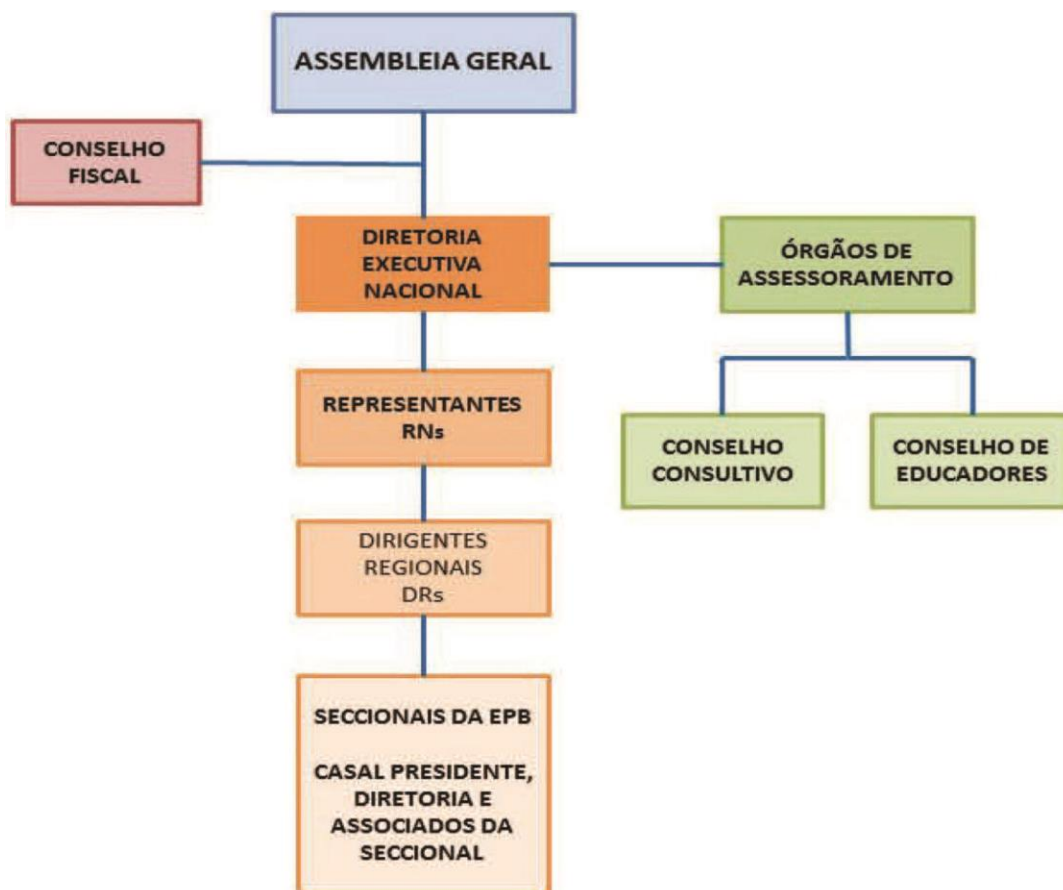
ASSEMBLEIA GERAL

CONSELHO FISCAL

DIRETORIA EXECUTIVA NACIONAL

ÓRGÃOS DE ASSESSORAMENTO

REPRESENTANTES RNs

CONSELHO CONSULTIVO

CONSELHO DE EDUCADORES

DIRIGENTES REGIONAIS DRs

SECCIONAIS DA EPB

CASAL PRESIDENTE, DIRETORIA E ASSOCIADOS DA SECCIONAL